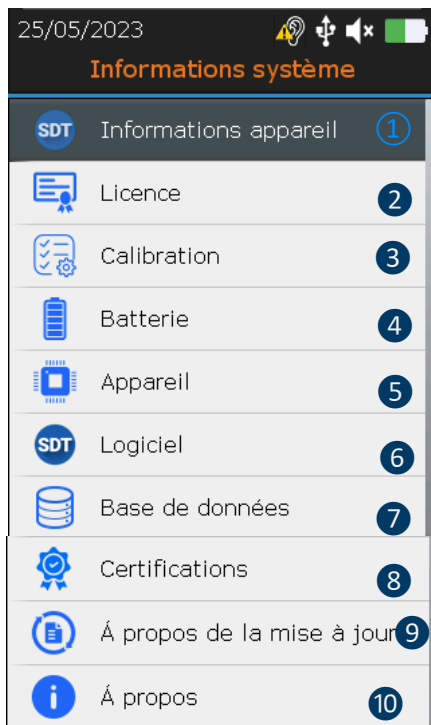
25/05/2023

Informations système

SDT Informations appareil 1

Licence 2

Calibration 3

Batterie 4

Appareil 5

SDT Logiciel 6

Base de données 7

Certifications 8

Á propos de la mise à jour 9

Á propos 10